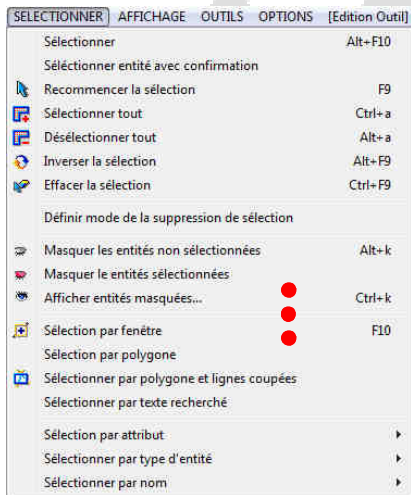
SELECTIONNER AFFICHAGE OUTILS OPTIONS [Edition Outil]

| | |
|---|---|
| Sélectionner | Alt+F10 |
| Sélectionner entité avec confirmation | |
| Recommencer la sélection | F9 |
| Sélectionner tout | Ctrl+a |
| Désélectionner tout | Alt+a |
| Inverser la sélection | Alt+F9 |
| Effacer la sélection | Ctrl+F9 |
| Définir mode de la suppression de sélection | |
| Masquer les entités non sélectionnées | Alt+k |
| Masquer le entités sélectionnées | |
| Afficher entités masquées... | Ctrl+k |
| Sélection par fenêtre | F10 |
| Sélection par polygone | |
| Sélectionner par polygone et lignes coupées | |
| Sélectionner par texte recherché | |
| Sélection par attribut | |
| Sélectionner par type d'entité | |
| Sélectionner par nom | |